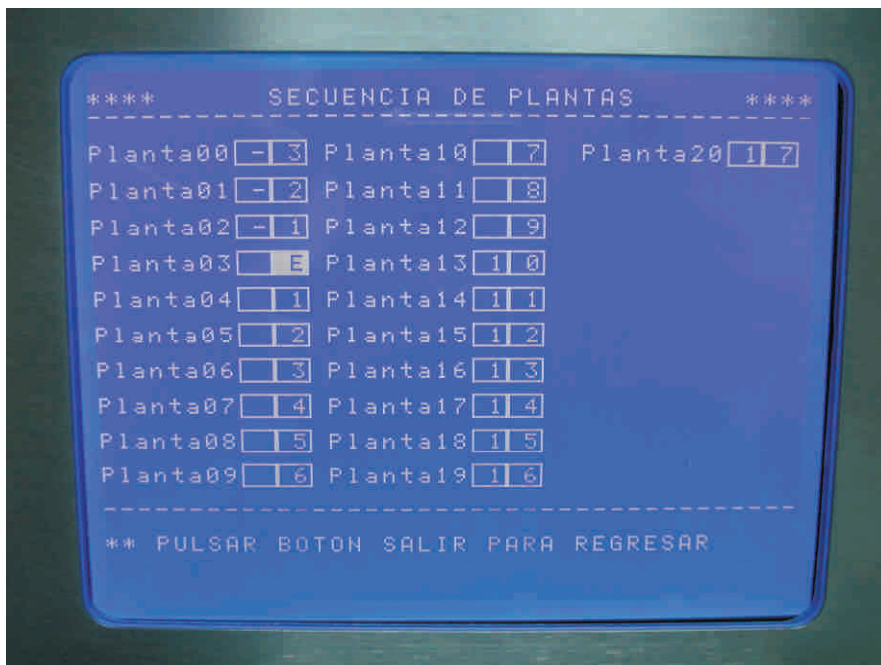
**** SECUENCIA DE PLANTAS ****

| | | | | | |
|---|---|---|---|---|---|
| Planta00 | -3 | Planta10 | 7 | Planta20 | 17 |
| Planta01 | -2 | Planta11 | 8 | | |
| Planta02 | -1 | Planta12 | 9 | | |
| Planta03 | E | Planta13 | 10 | | |
| Planta04 | 1 | Planta14 | 11 | | |
| Planta05 | 2 | Planta15 | 12 | | |
| Planta06 | 3 | Planta16 | 13 | | |
| Planta07 | 4 | Planta17 | 14 | | |
| Planta08 | 5 | Planta18 | 15 | | |
| Planta09 | 6 | Planta19 | 16 | | |

** PULSAR BOTON SALIR PARA REGRESAR